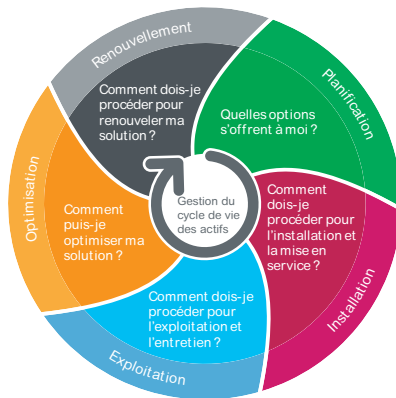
Renouvellement

Comment dois-je procéder pour renouveler ma solution ?

Planification

Quelles options s'offrent à moi ?

Gestion du cycle de vie des actifs

Comment dois-je procéder pour l'installation et la mise en service ?

Installation

Optimisation

Comment puis-je optimiser ma solution ?

Comment dois-je procéder pour l'exploitation et l'entretien ?

Exploitation